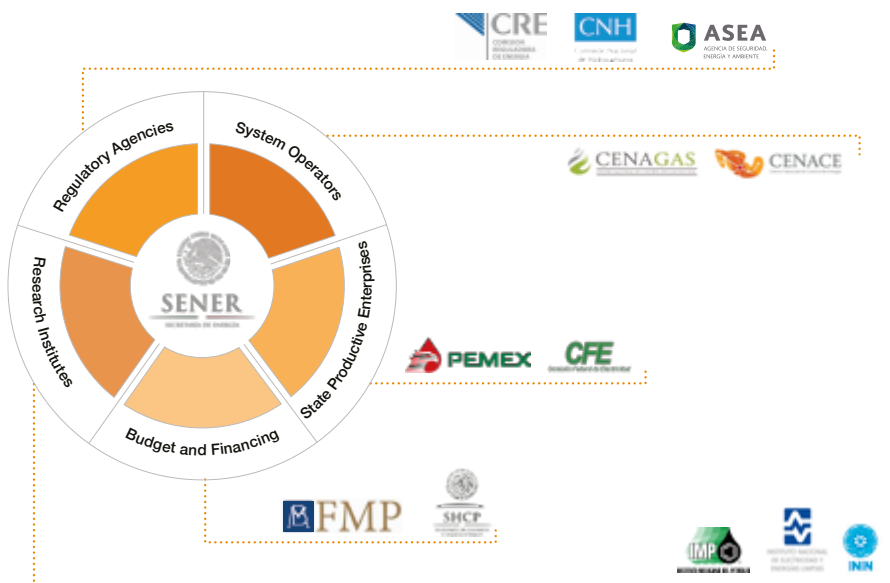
CRE
COMISIÓN REGULADORA DE ENERGÍA

CNH
Comisión Nacional de Hidrocarburos

ASEA
AGENCIA DE SEGURIDAD, ENERGÍA Y AMBIENTE

Regulatory Agencies

System Operators

CENAGAS

CENACE

SENER
SECRETARÍA DE ENERGÍA

Research Institutes

State Productive Enterprises

PEMEX

CFE
Comisión Federal de Electricidad

Budget and Financing

FMP

SHCP

IMP

INSTITUTO NACIONAL DE ELECTRICIDAD Y ENERGÍAS LIMPIAS

ININ